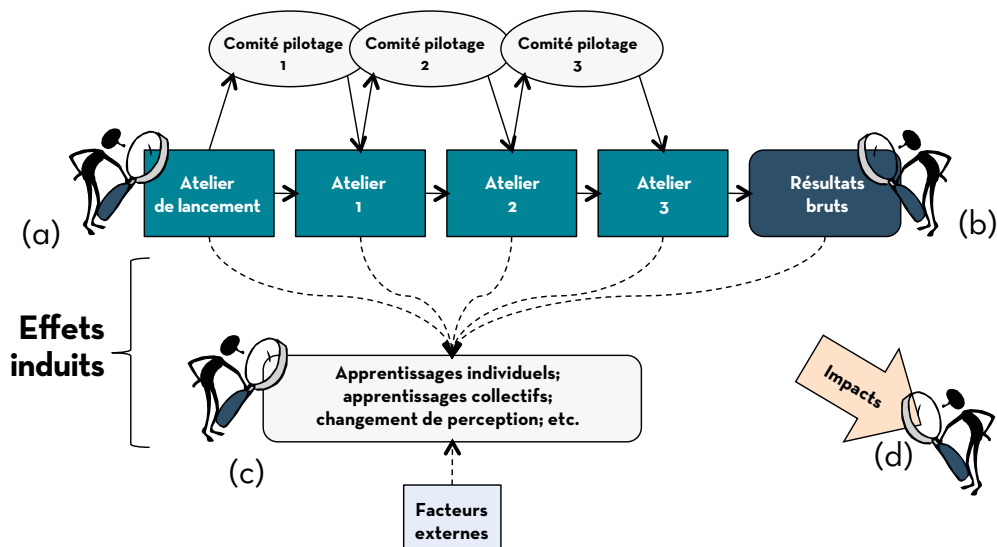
Comité pilotage 1

Comité pilotage 2

Comité pilotage 3

(a)

Atelier de lancement

Atelier 1

Atelier 2

Atelier 3

Résultats bruts

(b)

Effets induits

Apprentissages individuels; apprentissages collectifs; changement de perception; etc.

(c)

Impacts

(d)

Facteurs externes